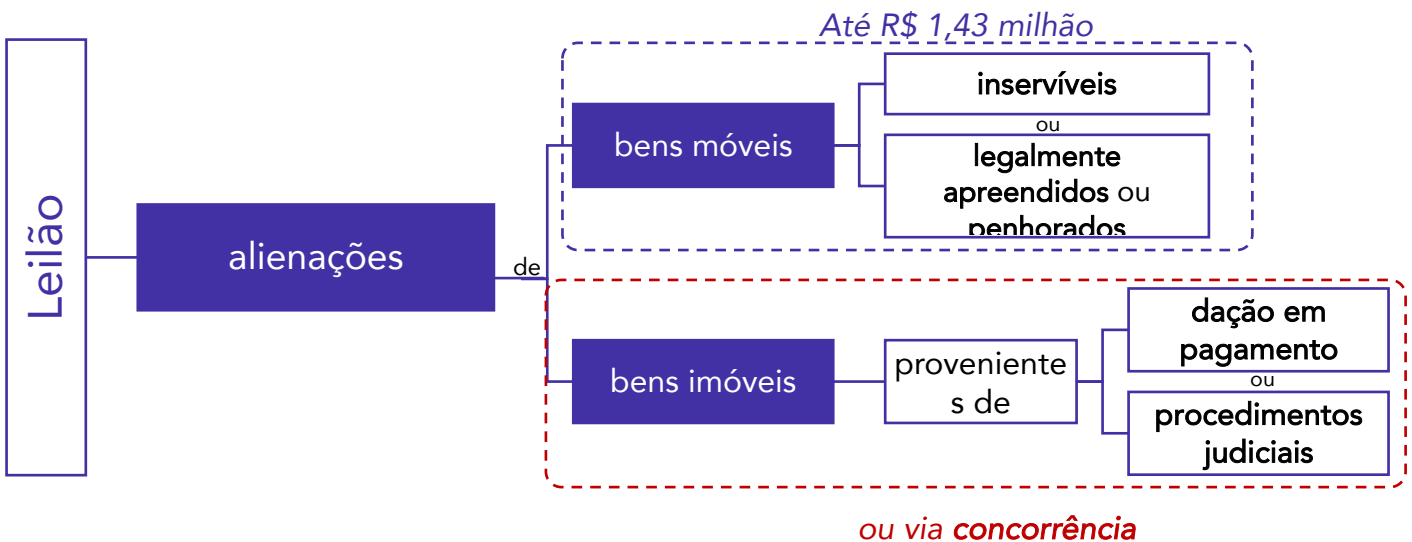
Leilão

alienações

de

Até R$ 1,43 milhão

bens móveis

inservíveis

ou

legalmente apreendidos ou penhorados

bens imóveis

proveniente s de

dação em pagamento

ou

procedimentos judiciais

ou via concorrência